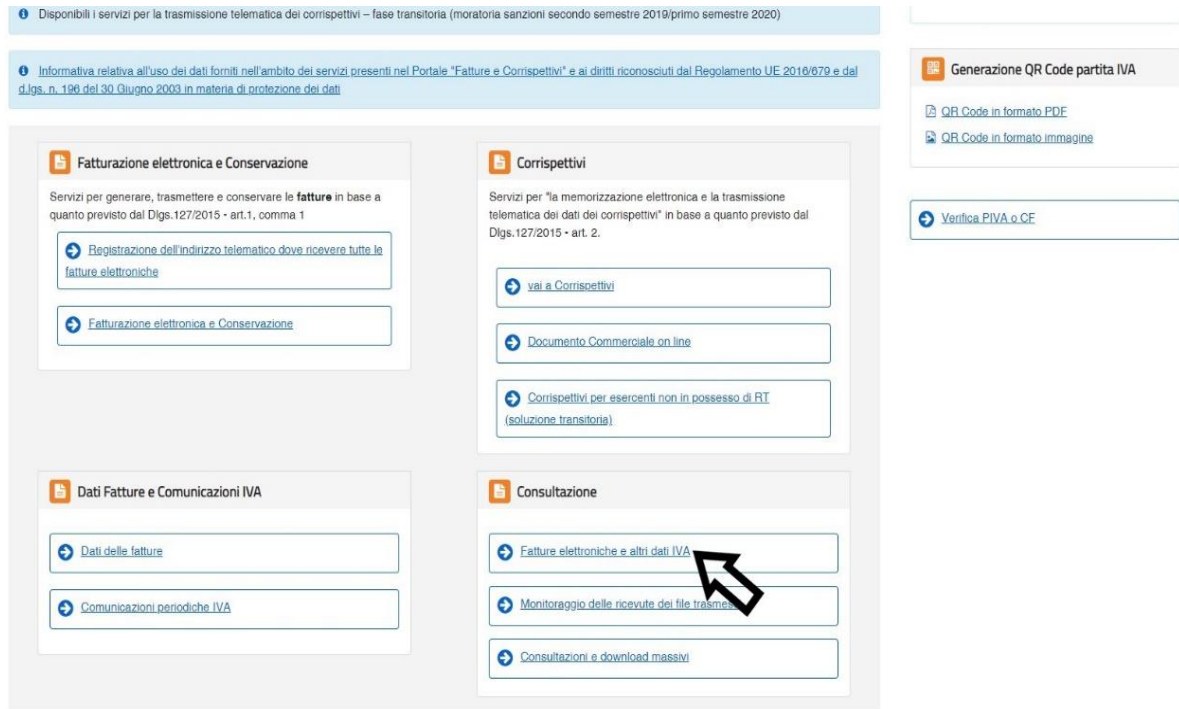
Disponibili i servizi per la trasmissione telematica dei corrispettivi – fase transitoria (moratoria sanzioni secondo semestre 2019/primo semestre 2020)

Informativa relativa all'uso dei dati forniti nell'ambito dei servizi presenti nel Portale "Fatture e Corrispettivi" e ai diritti riconosciuti dal Regolamento UE 2016/679 e dal d.lgs. n. 196 del 30 Giugno 2003 in materia di protezione dei dati

Generazione QR Code partita IVA

QR Code in formato PDF

QR Code in formato immagine

Verifica PIVA o CF

Fatturazione elettronica e Conservazione

Servizi per generare, trasmettere e conservare le fatture in base a quanto previsto dal Dlgs.127/2015 - art.1, comma 1

Registrazione dell'indirizzo telematico dove ricevere tutte le fatture elettroniche

Fatturazione elettronica e Conservazione

Corrispettivi

Servizi per "la memorizzazione elettronica e la trasmissione telematica dei dati dei corrispettivi" in base a quanto previsto dal Dlgs.127/2015 - art. 2.

vai a Corrispettivi

Documento Commerciale on line

Corrispettivi per esercenti non in possesso di RT (soluzione transitoria)

Dati Fatture e Comunicazioni IVA

Dati delle fatture

Comunicazioni periodiche IVA

Consultazione

Fatture elettroniche e altri dati IVA

Monitoraggio delle ricevute dei file trasme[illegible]

Consultazioni e download massivi